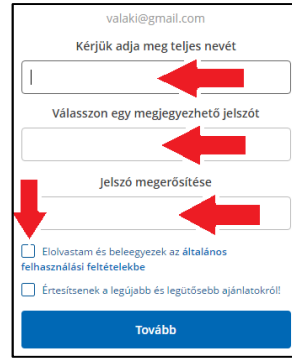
valaki@gmail.com

Kérjük adja meg teljes nevét

Válasszon egy megjegyezhető jelszót

Jelszó megerősítése

Elolvastam és beleegyezek az általános felhasználási feltételekbe

Értesítsenek a legújabb és legütősebb ajánlatokról!

Tovább